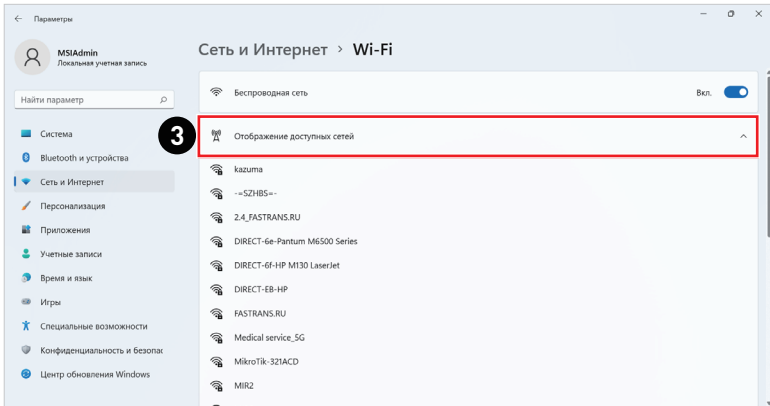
Параметры

MSIAdmin
Локальная учетная запись

Найти параметр

Система
Bluetooth и устройства
Сеть и Интернет
Персонализация
Приложения
Учетные записи
Время и язык
Игры
Специальные возможности
Конфиденциальность и безопас
Центр обновления Windows

Сеть и Интернет > Wi-Fi

Беспроводная сеть
Вкл.

3

Отображение доступных сетей

kazuma
-=SZHBS=-
2.4_FASTRANS.RU
DIRECT-6e-Pantum M6500 Series
DIRECT-6f-HP M130 LaserJet
DIRECT-EB-HP
FASTRANS.RU
Medical service_5G
MikroTik-321ACD
MIR2